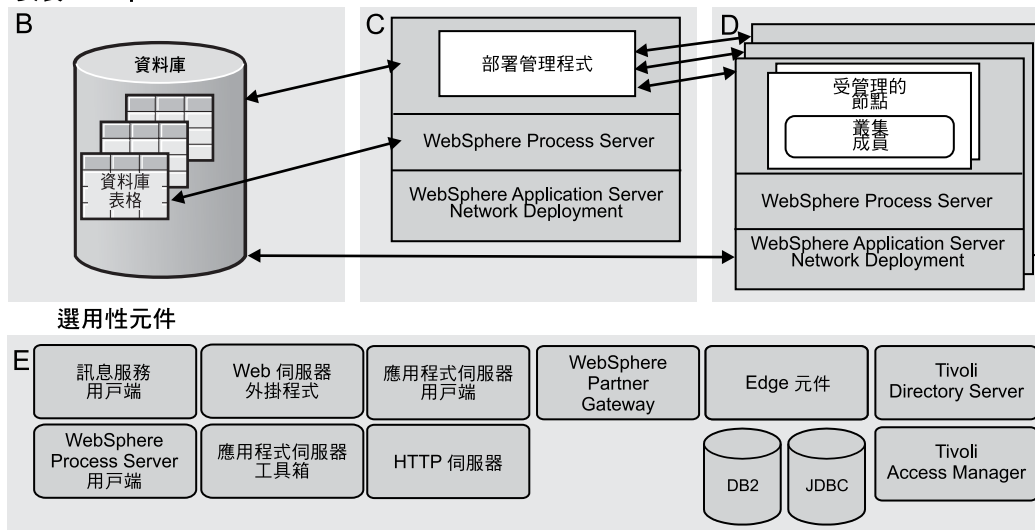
B

資料庫

資料庫表格

C

部署管理程式

WebSphere Process Server

WebSphere Application Server Network Deployment

D

受管理的節點

叢集成員

WebSphere Process Server

WebSphere Application Server Network Deployment

選用性元件

E

訊息服務用戶端

Web 伺服器外掛程式

應用程式伺服器用戶端

WebSphere Partner Gateway

Edge 元件

Tivoli Directory Server

WebSphere Process Server 用戶端

應用程式伺服器工具箱

HTTP 伺服器

DB2

JDBC

Tivoli Access Manager